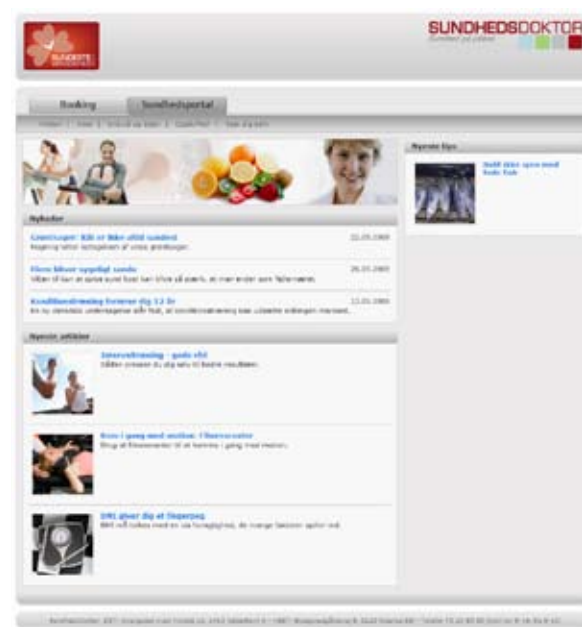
SUNDHEDSDOKTOR

Booking
Sundhedsportal

Nyheder

Coentrugen: Slik er ikke altid sundest
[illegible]

Flere bliver sygeligt sunde
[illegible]

Konditionstræning forlænger dig 12 år
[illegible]

Nyeste artikler

Intervaltræning - gode råd
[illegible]

Kom i gang med motion: Fiberøvelser
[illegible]

BMI giver dig et fingerpeg
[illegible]

Nyeste tips

Hold dine sene med
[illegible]

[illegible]